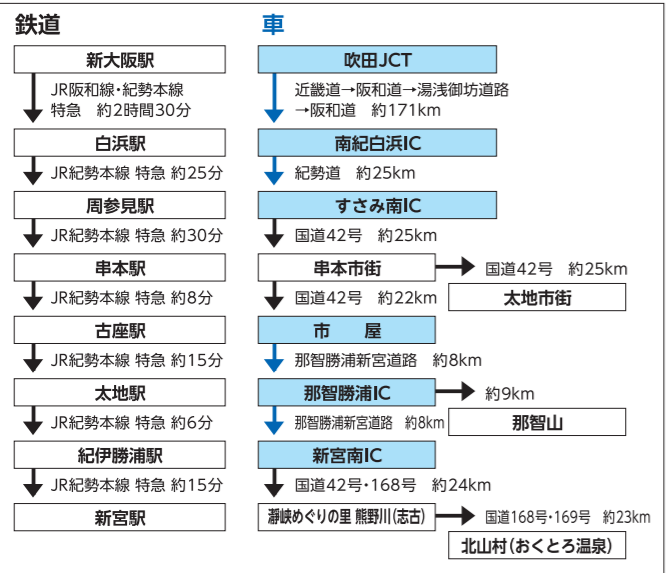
鉄道

新大阪駅
JR阪和線・紀勢本線 特急 約2時間30分
白浜駅
JR紀勢本線 特急 約25分
周参見駅
JR紀勢本線 特急 約30分
串本駅
JR紀勢本線 特急 約8分
古座駅
JR紀勢本線 特急 約15分
太地駅
JR紀勢本線 特急 約6分
紀伊勝浦駅
JR紀勢本線 特急 約15分
新宮駅

車

吹田JCT
近畿道→阪和道→湯浅御坊道路→阪和道 約171km
南紀白浜IC
紀勢道 約25km
すさみ南IC
国道42号 約25km
串本市街
国道42号 約25km
太地市街
国道42号 約22km
市屋
那智勝浦新宮道路 約8km
那智勝浦IC
約9km
那智山
那智勝浦新宮道路 約8km
新宮南IC
国道42号・168号 約24km
瀞峡めぐりの里 熊野川(志古)
国道168号・169号 約23km
北山村(おくとろ温泉)